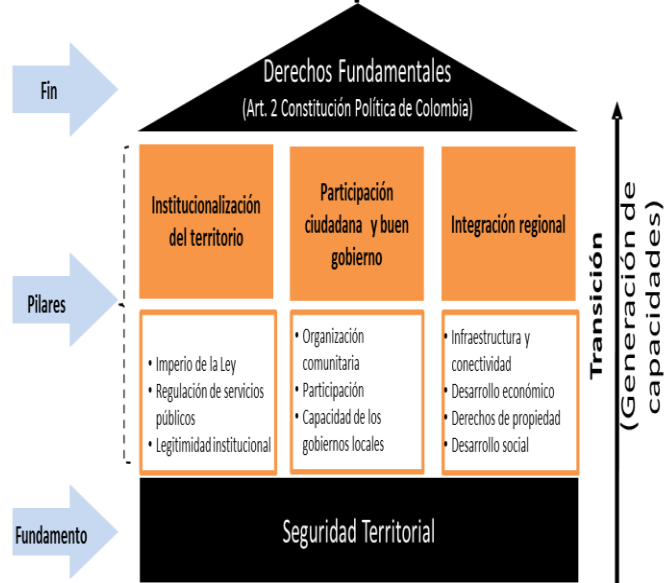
Fin

Derechos Fundamentales
(Art. 2 Constitución Política de Colombia)

Pilares

Institucionalización del territorio

Participación ciudadana y buen gobierno

Integración regional

• Imperio de la Ley
• Regulación de servicios públicos
• Legitimidad institucional

• Organización comunitaria
• Participación
• Capacidad de los gobiernos locales

• Infraestructura y conectividad
• Desarrollo económico
• Derechos de propiedad
• Desarrollo social

Transición (Generación de capacidades)

Fundamento

Seguridad Territorial